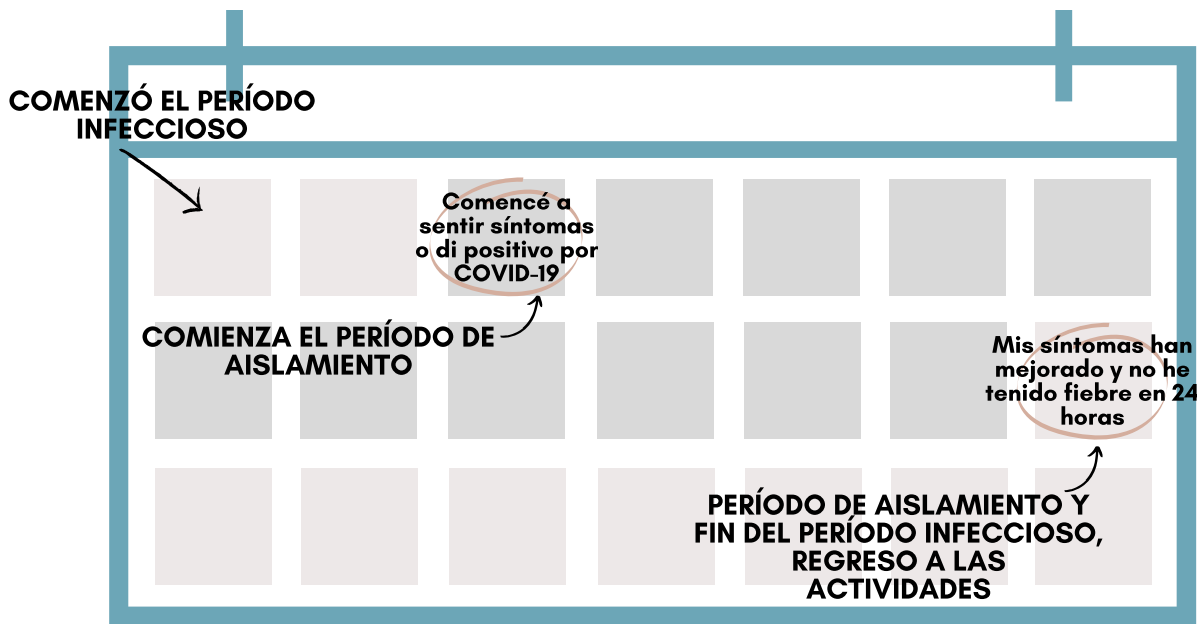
COMENZÓ EL PERÍODO INFECCIOSO

Comencé a sentir síntomas o di positivo por COVID-19

COMIENZA EL PERÍODO DE AISLAMIENTO

Mis síntomas han mejorado y no he tenido fiebre en 24 horas

PERÍODO DE AISLAMIENTO Y FIN DEL PERÍODO INFECCIOSO, REGRESO A LAS ACTIVIDADES